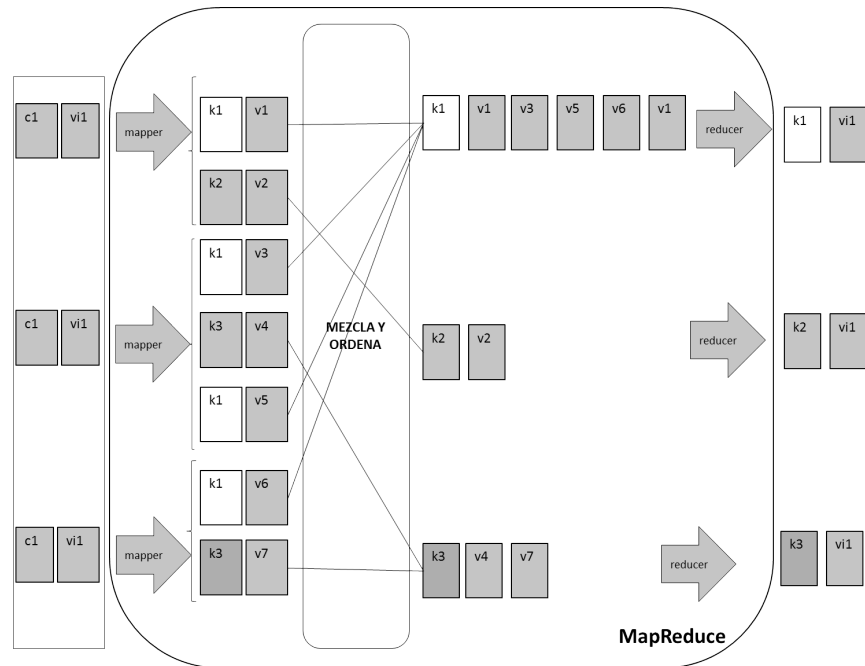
c1 vi1

mapper

k1 v1

k2 v2

MEZCLA Y ORDENA

k1 v1 v3 v5 v6 v1

reducer

k1 vi1

k1 v3

c1 vi1

mapper

k3 v4

k1 v5

k2 v2

reducer

k2 vi1

k1 v6

c1 vi1

mapper

k3 v7

k3 v4 v7

reducer

k3 vi1

MapReduce